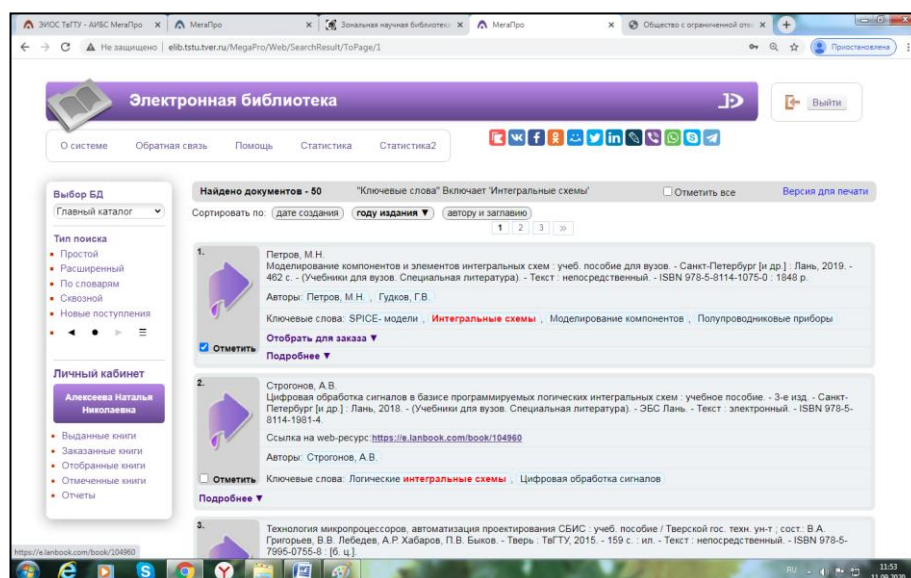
ЭИОС ТвГТУ - АИБС МегаПро × МегаПро × Зональная научная библиотека × МегаПро × Общество с ограниченной отв ×

Не защищено | elib.tstu.tver.ru/MegaPro/Web/SearchResult/ToPage/1

Приостановлена

Электронная библиотека

Выйти

О системе Обратная связь Помощь Статистика Статистика2

Выбор БД
Главный каталог

Тип поиска
• Простой
• Расширенный
• По словарям
• Сквозной
• Новые поступления

Личный кабинет
Алексеева Наталья Николаевна
• Выданные книги
• Заказанные книги
• Отобранные книги
• Отмеченные книги
• Отчеты

Найдено документов - 50 "Ключевые слова" Включает 'Интегральные схемы' Отметить все Версия для печати

Сортировать по: дате создания году издания ▼ автору и заглавию

1 2 3 »

1.
Петров, М.Н.
Моделирование компонентов и элементов интегральных схем : учеб. пособие для вузов. - Санкт-Петербург [и др.] : Лань, 2019. - 462 с. - (Учебники для вузов. Специальная литература). - Текст : непосредственный. - ISBN 978-5-8114-1075-0 : 1848 р.
Авторы: Петров, М.Н. , Гудков, Г.В.
Ключевые слова: SPICE- модели , Интегральные схемы , Моделирование компонентов , Полупроводниковые приборы
Отобрать для заказа ▼
Отметить
Подробнее ▼

2.
Строгонов, А.В.
Цифровая обработка сигналов в базисе программируемых логических интегральных схем : учебное пособие. - 3-е изд. - Санкт-Петербург [и др.] : Лань, 2018. - (Учебники для вузов. Специальная литература). - ЭБС Лань. - Текст : электронный. - ISBN 978-5-8114-1981-4.
Ссылка на web-ресурс: https://e.lanbook.com/book/104960
Авторы: Строгонов, А.В.
Отметить Ключевые слова: Логические интегральные схемы , Цифровая обработка сигналов
Подробнее ▼

3.
Технология микропроцессоров, автоматизация проектирования СБИС : учеб. пособие / Тверской гос. техн. ун-т ; сост.: В.А. Григорьев, В.В. Лебедев, А.Р. Хабаров, П.В. Быков. - Тверь : ТвГТУ, 2015. - 159 с. : ил. - Текст : непосредственный. - ISBN 978-5-7995-0755-8 : [б. ц.].

https://e.lanbook.com/book/104960

RU 11:53 11.09.2020